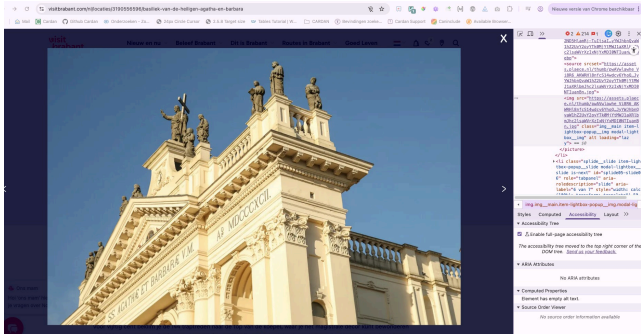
visitbrabant.com/nl/locaties/2190556596/basiliek-van-de-heiligen-agatha-en-barbara

Nieuwe versie van Chrome beschikbaar

Wat Carddav GitHub Carddav Onderwerpen - Zo... Zelfs Oncle Carlos E.V.A Terget zine Gmail Slider Tutorial | W... CARDAV Mededelingen Assess... Carddav Support DatraGuide Available Browser...

X

Roeien en vis Beleef Brabant Uit in Brabant Steden in Brabant Goed Leven

A·MDCCCXCII

Styles Computed Accessibility Layout

Accessibility Tree

Enable full-page accessibility tree

The accessibility tree moved to the top right corner of the DOM tree. Send us your feedback.

ARIA Attributes

No ARIA attributes

Computed Properties

Element has empty alt text.

Source Order Viewer

No source order information available

img.img__main.item-lightbox-popup__img.modal-lig